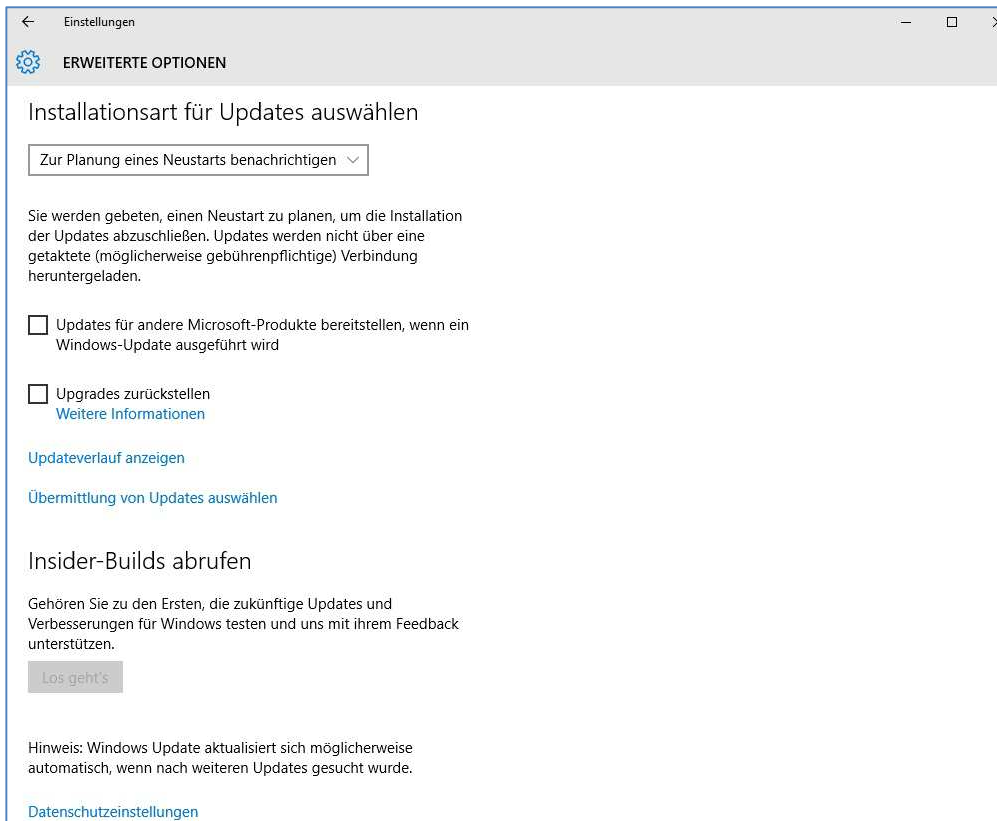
Einstellungen

ERWEITERTE OPTIONEN

Installationsart für Updates auswählen

Zur Planung eines Neustarts benachrichtigen

Sie werden gebeten, einen Neustart zu planen, um die Installation der Updates abzuschließen. Updates werden nicht über eine getaktete (möglicherweise gebührenpflichtige) Verbindung heruntergeladen.

Updates für andere Microsoft-Produkte bereitstellen, wenn ein Windows-Update ausgeführt wird

Upgrades zurückstellen
Weitere Informationen

Updateverlauf anzeigen

Übermittlung von Updates auswählen

Insider-Builds abrufen

Gehören Sie zu den Ersten, die zukünftige Updates und Verbesserungen für Windows testen und uns mit ihrem Feedback unterstützen.

Los geht's

Hinweis: Windows Update aktualisiert sich möglicherweise automatisch, wenn nach weiteren Updates gesucht wurde.

Datenschutzeinstellungen